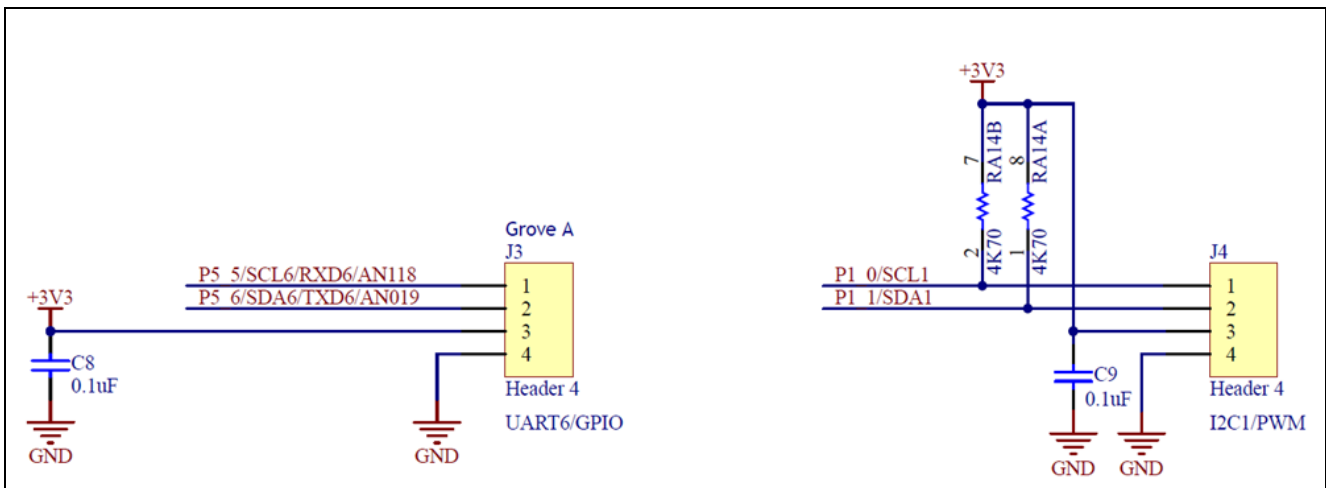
Grove A
J3
P5_5/SCL6/RXD6/AN118
P5_6/SDA6/TXD6/AN019
1
2
3
4
+3V3
C8
0.1uF
Header 4
UART6/GPIO
GND
GND

+3V3
7
RA14B
2
4K70
8
RA14A
1
4K70
J4
P1_0/SCL1
P1_1/SDA1
1
2
3
4
C9
0.1uF
Header 4
I2C1/PWM
GND
GND